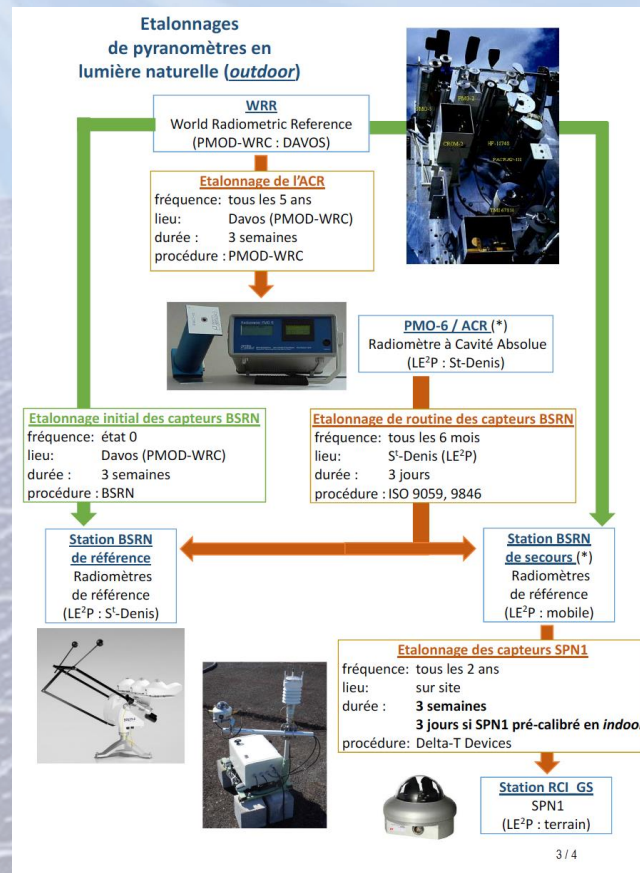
Etalonnages de pyranomètres en lumière naturelle (*outdoor*)

WRR
World Radiometric Reference
(PMOD-WRC : DAVOS)

PMO-5
PMO-2
CRIM-3
HF-32748
PACRAD-III
TMI-67814

Etalonnage de l'ACR
fréquence: tous les 5 ans
lieu: Davos (PMOD-WRC)
durée : 3 semaines
procédure : PMOD-WRC

PMO-6 / ACR (*)
Radiomètre à Cavité Absolue
(LE$^2$P : St-Denis)

Etalonnage initial des capteurs BSRN
fréquence: état 0
lieu: Davos (PMOD-WRC)
durée : 3 semaines
procédure : BSRN

Etalonnage de routine des capteurs BSRN
fréquence: tous les 6 mois
lieu: S$^t$-Denis (LE$^2$P)
durée : 3 jours
procédure : ISO 9059, 9846

Station BSRN de référence
Radiomètres de référence
(LE$^2$P : S$^t$-Denis)

Station BSRN de secours (*)
Radiomètres de référence
(LE$^2$P : mobile)

Etalonnage des capteurs SPN1
fréquence: tous les 2 ans
lieu: sur site
durée : 3 semaines
3 jours si SPN1 pré-calibré en *indoor*
procédure: Delta-T Devices

Station RCI_GS
SPN1
(LE$^2$P : terrain)

3 / 4